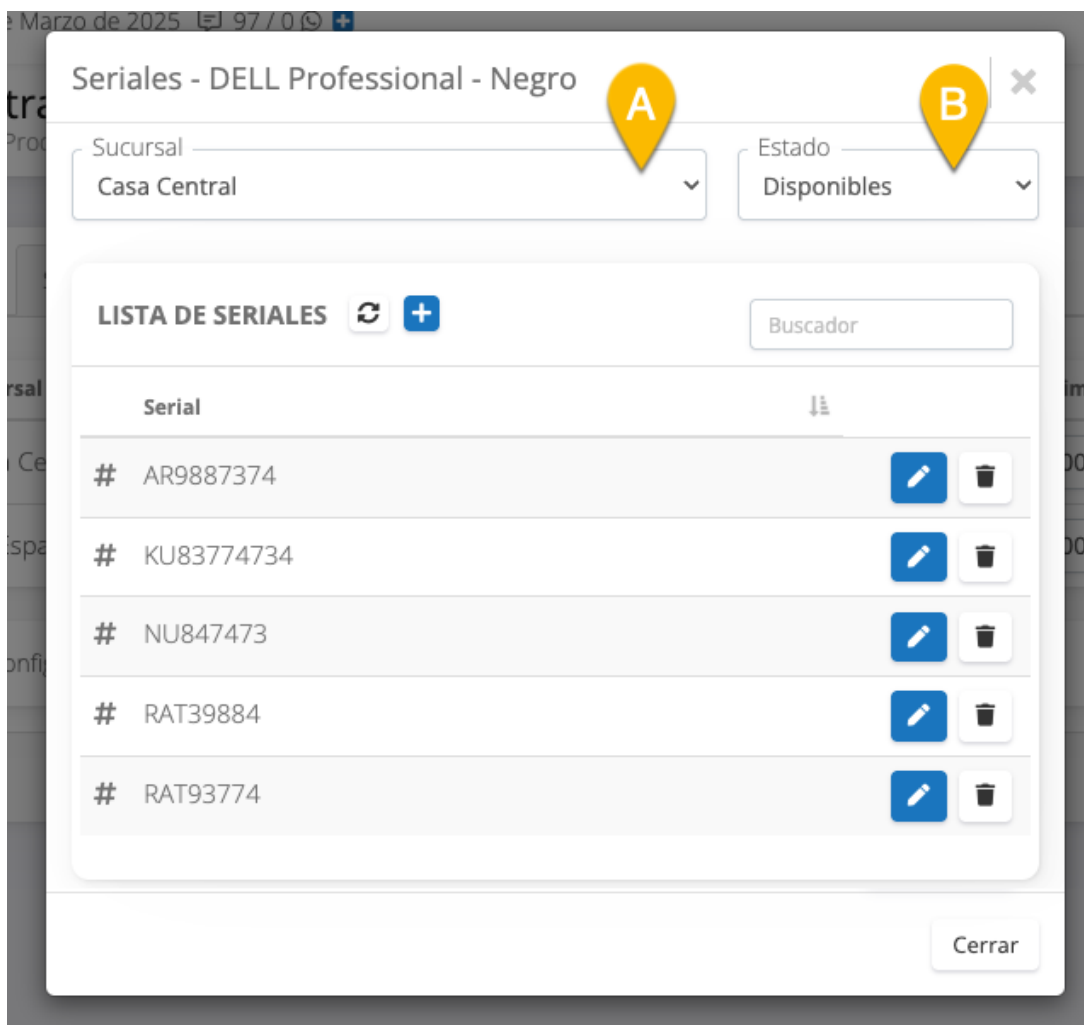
e Marzo de 2025 97 / 0

tra
Proc

Seriales - DELL Professional - Negro

A

B

Sucursal
Casa Central

Estado
Disponibles

LISTA DE SERIALES

Buscador

rsal

Serial

| | Serial |
|---|---|
| # | AR9887374 |
| # | KU83774734 |
| # | NU847473 |
| # | RAT39884 |
| # | RAT93774 |

Ce
Espa
onfi

Cerrar